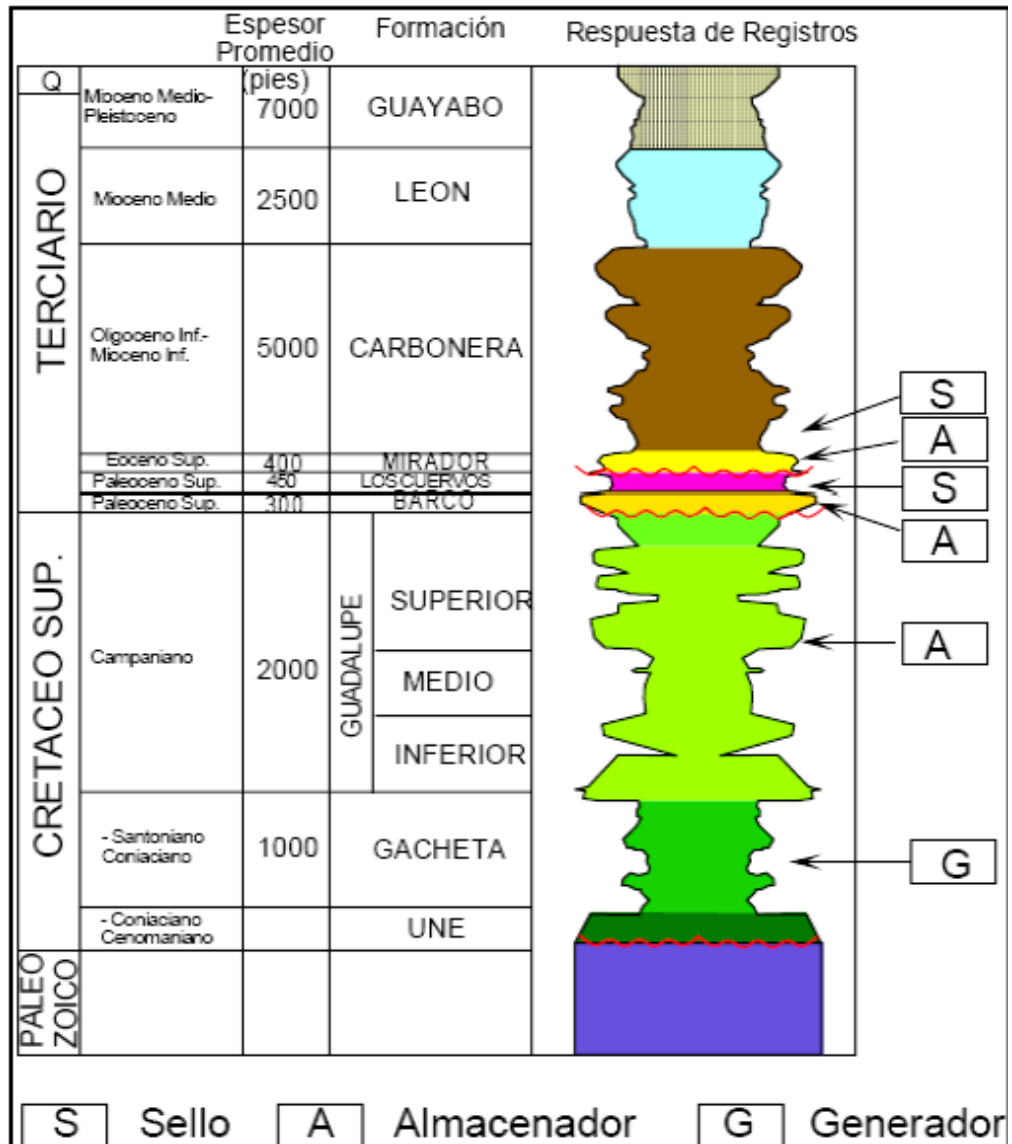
| | | Espesor Promedio (pies) | Formación | Respuesta de Registros |
|---|---|---|---|---|
| Q | Mioceno Medio-Pleistoceno | 7000 | GUAYABO | |
| TERCIARIO | Mioceno Medio | 2500 | LEON | |
| | Oligoceno Inf.-Mioceno Inf. | 5000 | CARBONERA | S |
| | Eoceno Sup. | 400 | MIRADOR | A |
| | Paleoceno Sup. | 450 | LOS CUERVOS | S |
| | Paleoceno Sup. | 300 | BARCO | A |
| CRETACEO SUP. | Campaniano | 2000 | GUADALUPE SUPERIOR | A |
| | | | GUADALUPE MEDIO | |
| | | | GUADALUPE INFERIOR | |
| | - Santoniano Coniaciano | 1000 | GACHETA | G |
| | - Coniaciano Cenomaniano | | UNE | |
| PALEO ZOICO | | | | |

S Sello A Almacenador G Generador